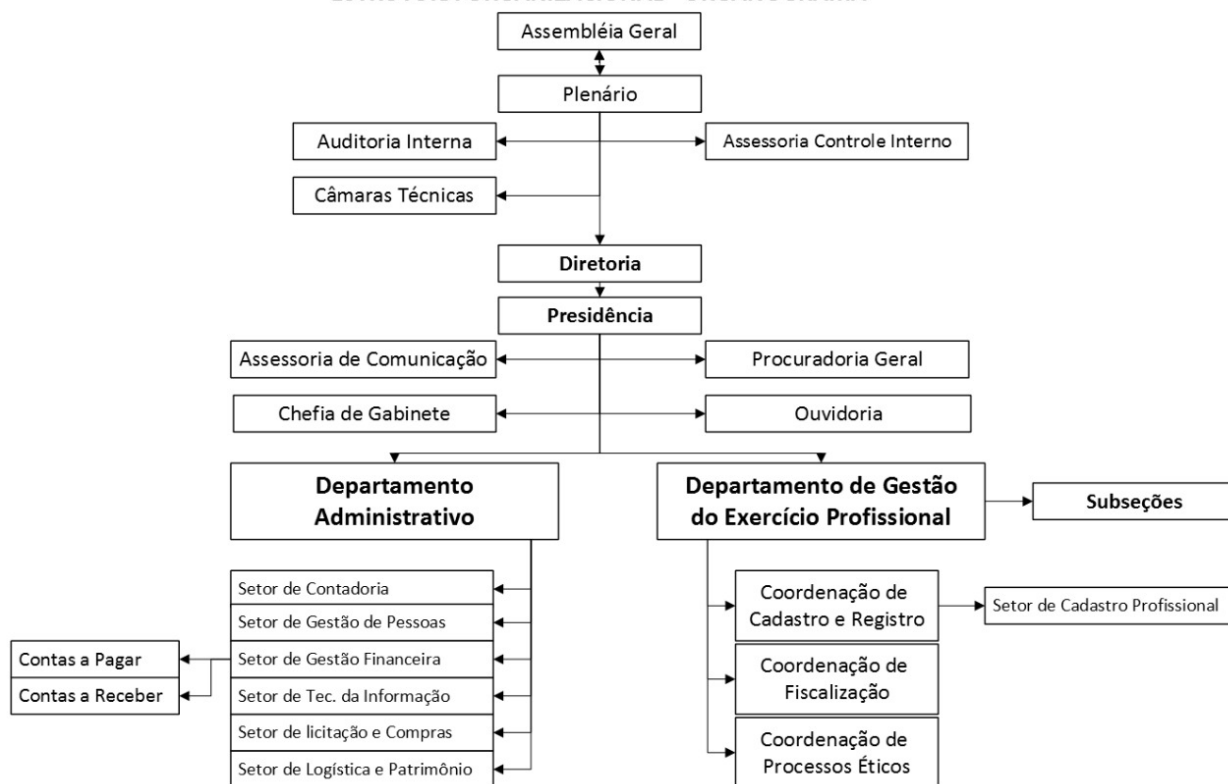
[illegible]

Assembléia Geral

Plenário

Auditoria Interna

Assessoria Controle Interno

Câmaras Técnicas

Diretoria

Presidência

Assessoria de Comunicação

Procuradoria Geral

Chefia de Gabinete

Ouvidoria

Departamento Administrativo

Departamento de Gestão do Exercício Profissional

Subseções

Setor de Contadoria

Setor de Gestão de Pessoas

Contas a Pagar

Contas a Receber

Setor de Gestão Financeira

Setor de Tec. da Informação

Setor de licitação e Compras

Setor de Logística e Patrimônio

Coordenação de Cadastro e Registro

Setor de Cadastro Profissional

Coordenação de Fiscalização

Coordenação de Processos Éticos